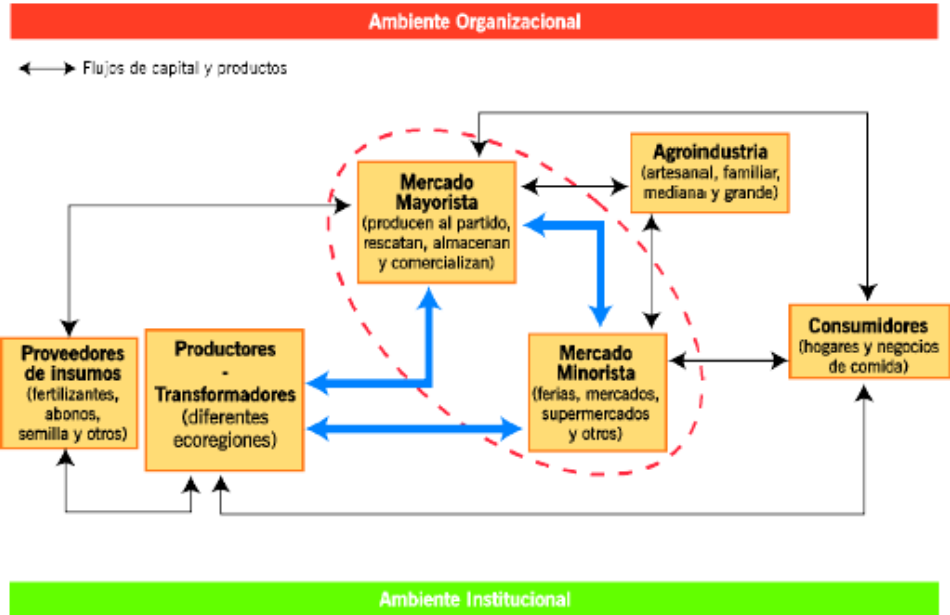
Ambiente Organizacional

Flujos de capital y productos

Agroindustria
(artesanal, familiar, mediana y grande)

Mercado Mayorista
(producen al partido, rescatan, almacenan y comercializan)

Proveedores de insumos
(fertilizantes, abonos, semilla y otros)

Productores
-
Transformadores
(diferentes ecoregiones)

Mercado Minorista
(ferias, mercados, supermercados y otros)

Consumidores
(hogares y negocios de comida)

Ambiente Institucional